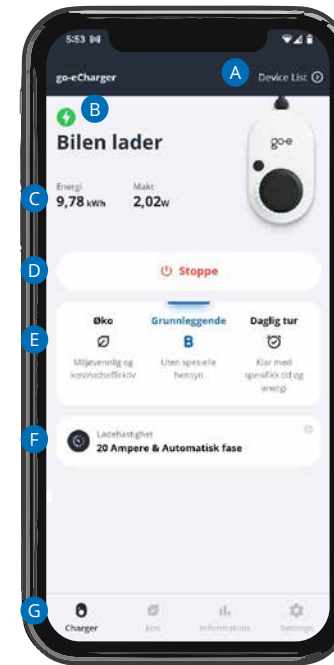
5:53
go-eCharger
A
Device List
B
Bilen lader
go-e
C
Energi
9,78 kWh
Makt
2,02W
D
Stoppe
E
Øko
Miljøvennlig og kostnadseffektiv
Grunnleggende
B
Uten spesielle hensyn
Daglig tur
Klar med spesifikk tid og energi
F
Ladehastighet
20 Ampere & Automatisk fase
G
Charger
Eco
Information
Settings